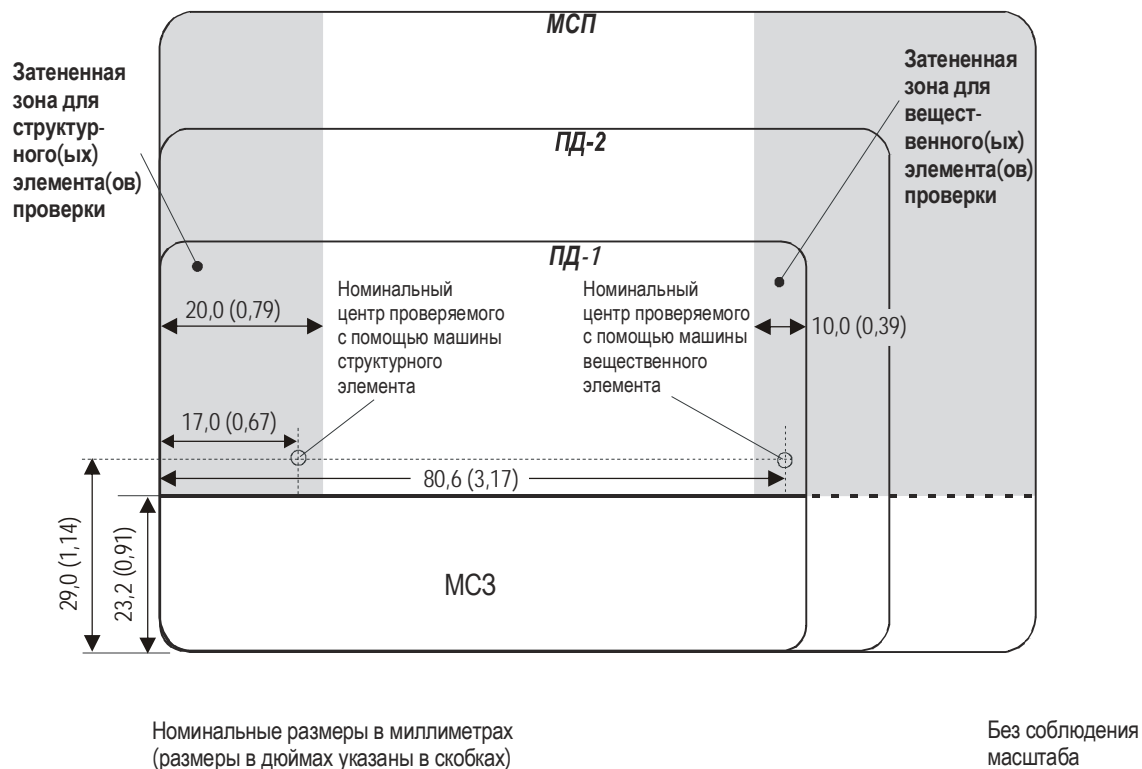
МСП

Затененная зона для структурного(ых) элемента(ов) проверки

Затененная зона для вещественного(ых) элемента(ов) проверки

ПД-2

ПД-1

20,0 (0,79)

Номинальный центр проверяемого с помощью машины структурного элемента

Номинальный центр проверяемого с помощью машины вещественного элемента

10,0 (0,39)

17,0 (0,67)

80,6 (3,17)

29,0 (1,14)

23,2 (0,91)

МСЗ

Номинальные размеры в миллиметрах (размеры в дюймах указаны в скобках)

Без соблюдения масштаба